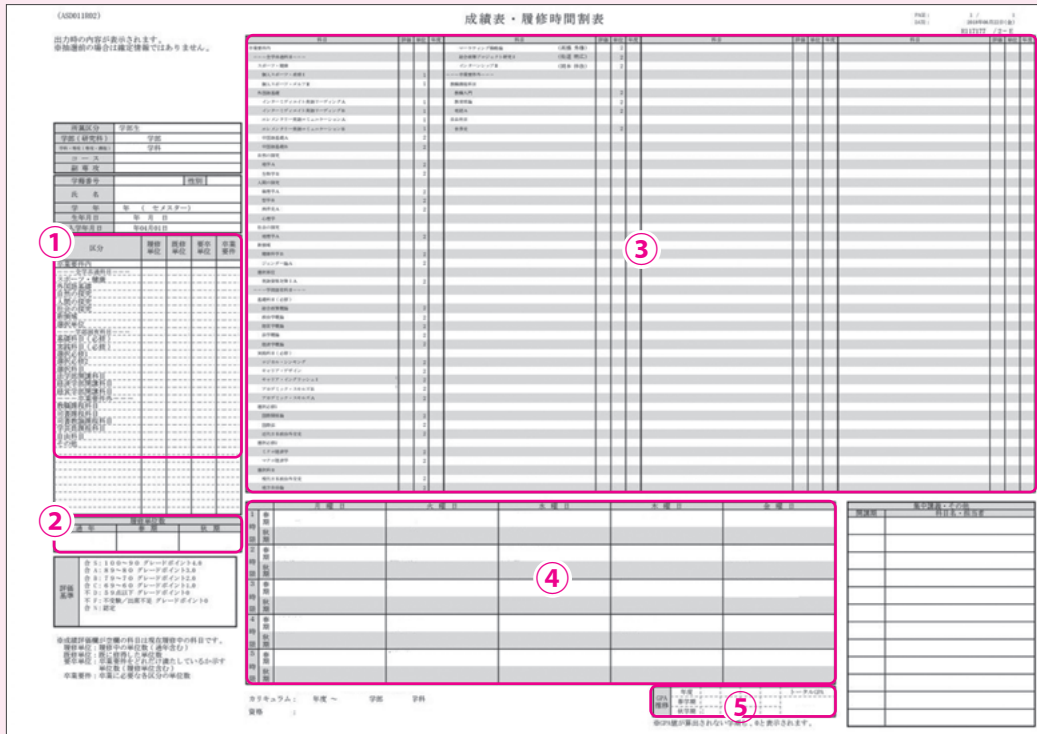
(ASD011802)

成績表・履修時間割表

PAGE : 1 / 1
DATE : 2019年06月22日(土)

出力時の内容が表示されます。
※抽選前の場合は確定情報ではありません。

| 所属区分 | 学部生 |
|---|---|
| 学部(研究科) | 学部 |
| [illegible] | 学科 |
| コース | |
| 副専攻 | |

| 学籍番号 | | 性別 | |
|---|---|---|---|
| 氏名 | | | |
| 学年 | 年 ( セメスター) | | |
| 生年月日 | 年 月 日 | | |
| 入学年月日 | 年04月01日 | | |

①

| 区分 | 履修単位 | 既修単位 | 要卒単位 | 卒業要件 |
|---|---|---|---|---|
| 卒業要件内 | | | | |
| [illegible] | | | | |

②

| 履修単位数 | | |
|---|---|---|
| 通年 | 春期 | 秋期 |

| 評価基準 | 合S:100~90 グレードポイント4.0 合A:89~80 グレードポイント3.0 合B:79~70 グレードポイント2.0 合C:69~60 グレードポイント1.0 否D:59点以下 グレードポイント0 否F:不受験/出席不足 グレードポイント0 合Y:認定 |
|---|---|

※成績評価欄が空欄の科目は現在履修中の科目です。
履修単位:履修中の単位数(通年含む)
既修単位:既に修得した単位数
要卒単位:卒業要件を満たすために必要な単位数(履修単位含む)
卒業要件:卒業に必要な各区分の単位数

③

| | 月曜日 | 火曜日 | 水曜日 | 木曜日 | 金曜日 |
|---|---|---|---|---|---|
| 1時限 春期 秋期 | | | | | |
| 2時限 春期 秋期 | | | | | |
| 3時限 春期 秋期 | | | | | |
| 4時限 春期 秋期 | | | | | |
| 5時限 春期 秋期 | | | | | |

④

| 集中講義・その他 | |
|---|---|
| 開講期 | 科目名・担当者 |

カリキュラム: 年度 ~ 学部 学科
資格 :

| GPA履修 | 年度 | | トータルGPA |
|---|---|---|---|
| | 春学期 | | |
| | 秋学期 | | |

⑤

※GPA値が算出されない学期は、0と表示されます。